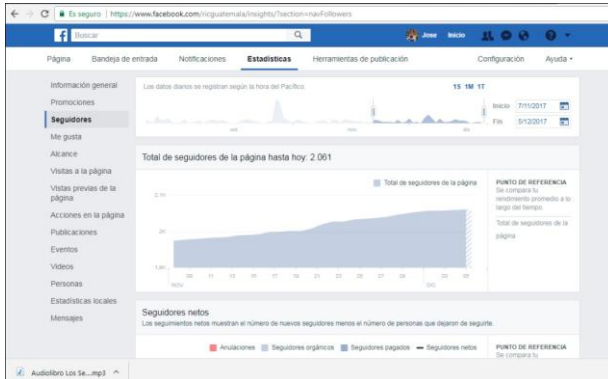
Es seguro | https://www.facebook.com/ricguatemala/insights/?section=navFollowers

Buscar

Jose Inicio

Página Bandeja de entrada Notificaciones Estadísticas Herramientas de publicación Configuración Ayuda

Información general
Promociones
Seguidores
Me gusta
Alcance
Visitas a la página
Vistas previas de la página
Acciones en la página
Publicaciones
Eventos
Videos
Personas
Estadísticas locales
Mensajes

Los datos diarios se registran según la hora del Pacífico

1S 1M 1T

Inicio 7/11/2017
Fin 5/12/2017

Total de seguidores de la página hasta hoy: 2 061

Total de seguidores de la página

2,1m
2m
1,9m

nov dic

PUNTO DE REFERENCIA
Se compara tu rendimiento promedio a lo largo del tiempo.

Total de seguidores de la página

Seguidores netos
Los seguimientos netos muestran el número de nuevos seguidores menos el número de personas que dejaron de seguirte.

Anulaciones Seguidores orgánicos Seguidores pagados Seguidores netos

PUNTO DE REFERENCIA
Se compara tu

Audiolibro Los Se....mp3